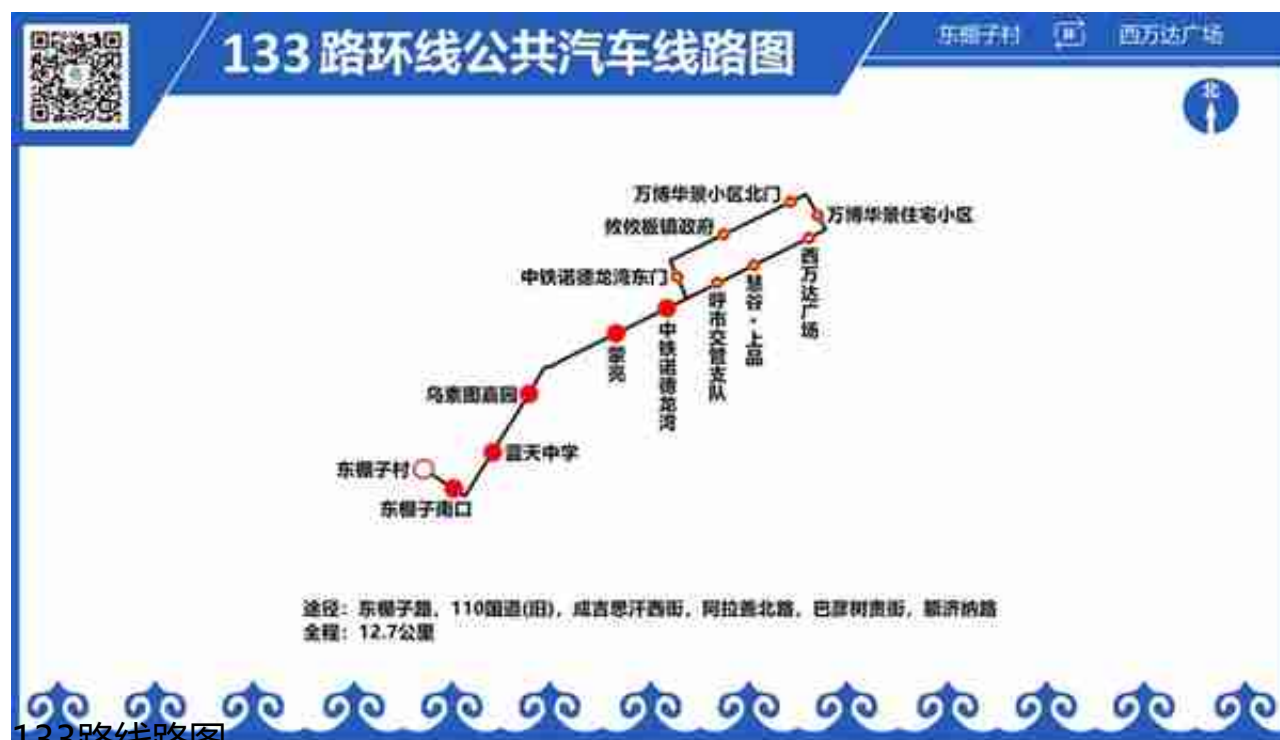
133路环线公共汽车线路图

东棚子村 西万达广场

北

万博华景小区北门
万博华景住宅小区
敕勒川镇政府
中铁诺德龙湾东门
西万达广场
慧谷·上品
呼市交管支队
中铁诺德龙湾
蒙亮
乌素图嘉园
蓝天中学
东棚子村
东棚子南口

途径：东棚子路，110国道(旧)，成吉思汗西街，阿拉善北路，巴彦树贵街，额济纳路
全程：12.7公里

133路线路图